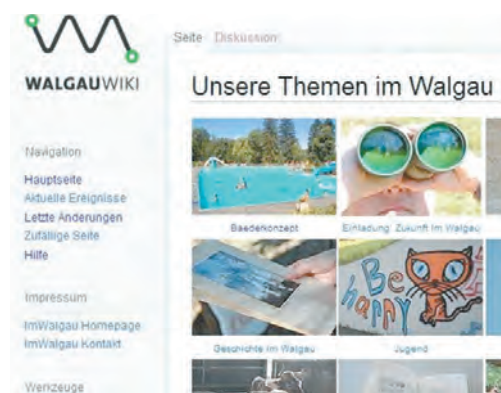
WALGAUWIKI

Navigation

Hauptseite
Aktuelle Ereignisse
Letzte Änderungen
Zufällige Seite
Hilfe

Impressum

ImWalgau Homepage
ImWalgau Kontakt

Werkzeuge

Seite Diskussion

Unsere Themen im Walgau

Baedekonzept
Einladung: Zukunft im Walgau
Geschichte im Walgau
Jugend

Be happy